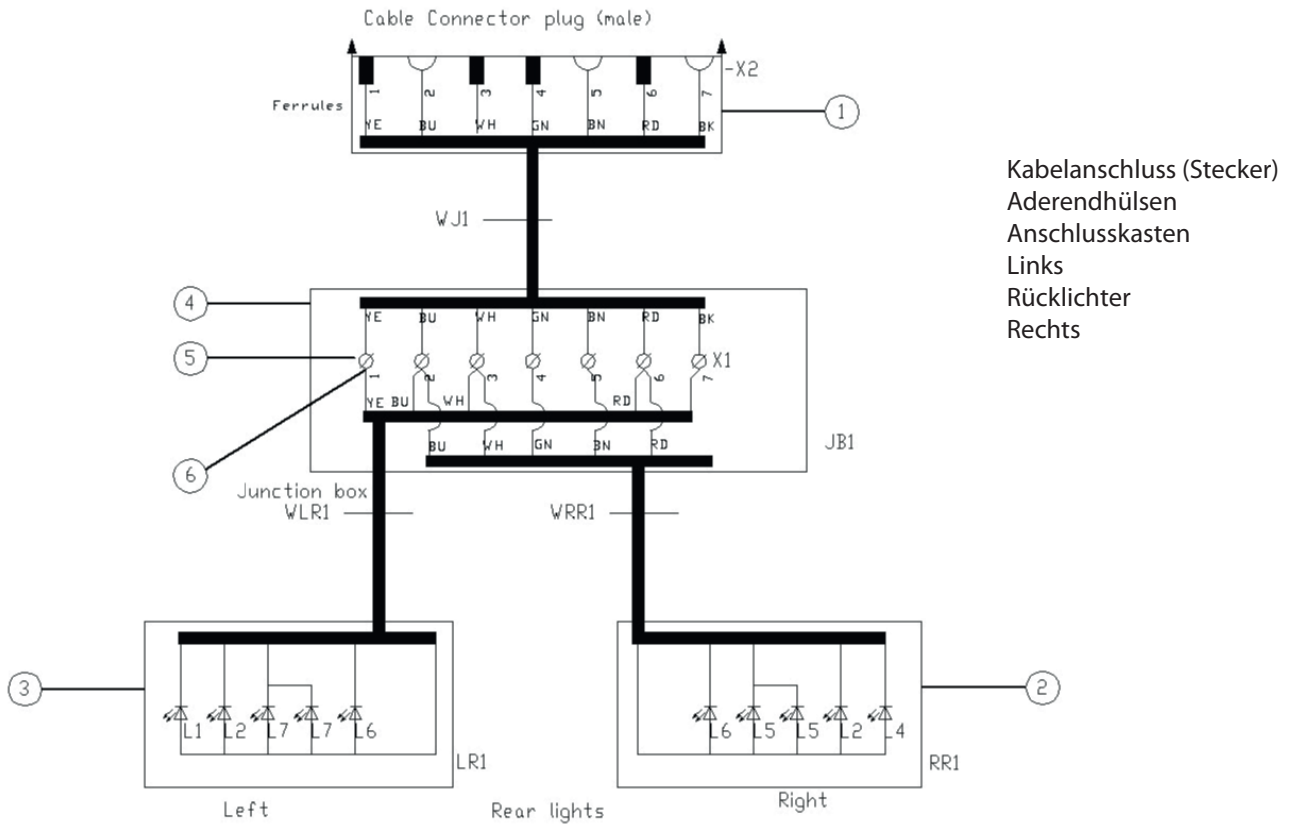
Cable Connector plug (male)

-X2

Ferrules

1 2 3 4 5 6 7

YE BU WH GN BN RD BK

1

WJ1

4

YE BU WH GN BN RD BK

5

1 2 3 4 5 6 7 X1

YE BU WH RD

BU WH GN BN RD

JB1

6

Junction box

WLR1

WRR1

3

L1 L2 L7 L7 L6

LR1

Left

Rear lights

2

L6 L5 L5 L2 L4

RR1

Right

Kabelanschluss (Stecker)
Aderendhülsen
Anschlusskasten
Links
Rücklichter
Rechts